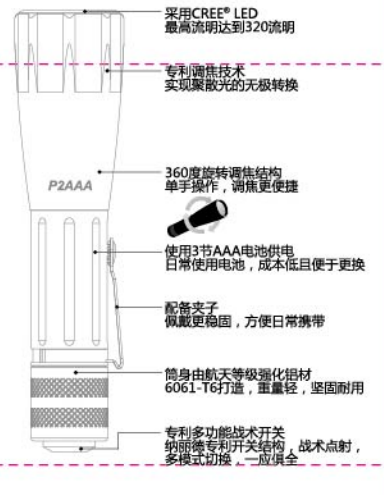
采用CREE® LED
最高流明达到320流明

专利调焦技术
实现聚散光的无极转换

P2AAA

360度旋转调焦结构
单手操作，调焦更便捷

使用3节AAA电池供电
日常使用电池，成本低且便于更换

配备夹子
佩戴更稳固，方便日常携带

筒身由航天等级强化铝材
6061-T6打造，重量轻，坚固耐用

专利多功能战术开关
纳丽德专利开关结构，战术点射，多模式切换，一应俱全